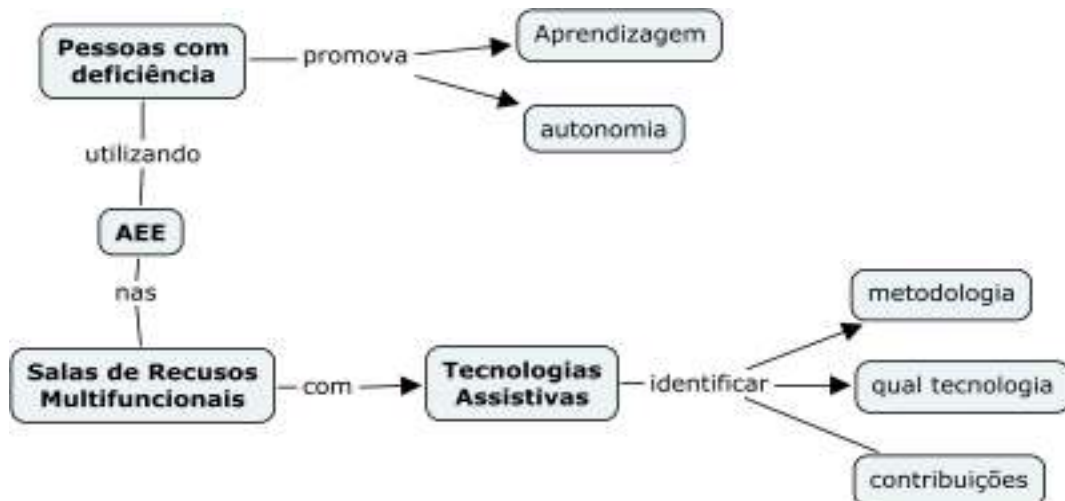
Pessoas com deficiência

promova

Aprendizagem

autonomia

utilizando

AEE

nas

Salas de Recusos Multifuncionais

com

Tecnologias Assistivas

identificar

metodologia

qual tecnologia

contribuições